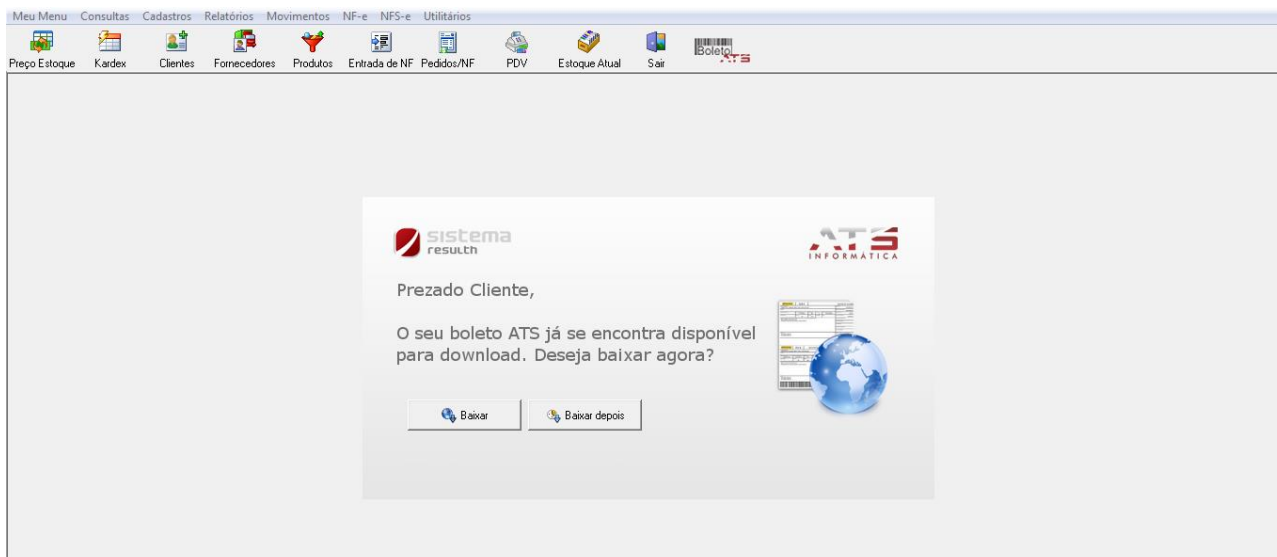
Meu Menu Consultas Cadastros Relatórios Movimentos NF-e NFS-e Utilitários

Preço Estoque Kardex Clientes Fornecedores Produtos Entrada de NF Pedidos/NF PDV Estoque Atual Sair Boleto ATS

sistema result

ATS INFORMÁTICA

Prezado Cliente,

O seu boleto ATS já se encontra disponível para download. Deseja baixar agora?

Baixar Baixar depois